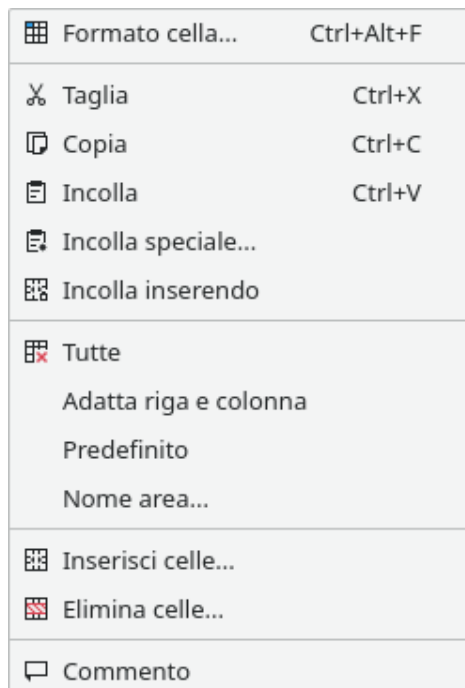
Formato cella... Ctrl+Alt+F

Taglia Ctrl+X
Copia Ctrl+C
Incolla Ctrl+V
Incolla speciale...
Incolla inserendo

Tutte
Adatta riga e colonna
Predefinito
Nome area...

Inserisci celle...
Elimina celle...

Commento